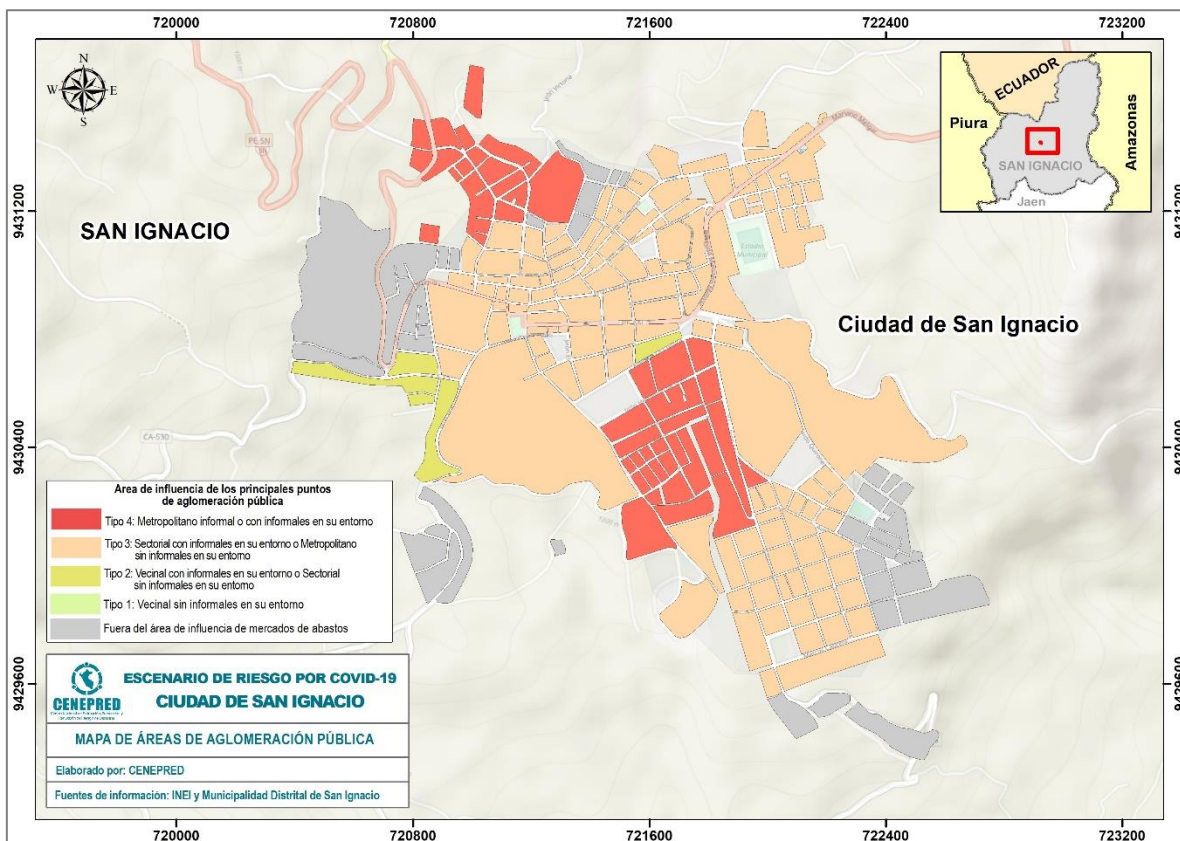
720000 720800 721600 722400 723200

N
W E
S

ECUADOR
Piura
Amazonas
SAN IGNACIO
Jaen

9431200
SAN IGNACIO

PE-5N

Estadio Municipal

Ciudad de San Ignacio

9430400
CA-530

Area de influencia de los principales puntos de aglomeración pública
Tipo 4: Metropolitano informal o con informales en su entorno
Tipo 3: Sectorial con informales en su entorno o Metropolitano sin informales en su entorno
Tipo 2: Vecinal con informales en su entorno o Sectorial sin informales en su entorno
Tipo 1: Vecinal sin informales en su entorno
Fuera del área de influencia de mercados de abastos

9429600
CENEPRED
ESCENARIO DE RIESGO POR COVID-19
CIUDAD DE SAN IGNACIO
MAPA DE ÁREAS DE AGLOMERACIÓN PÚBLICA
Elaborado por: CENEPRED
Fuentes de información: INEI y Municipalidad Distrital de San Ignacio

720000 720800 721600 722400 723200